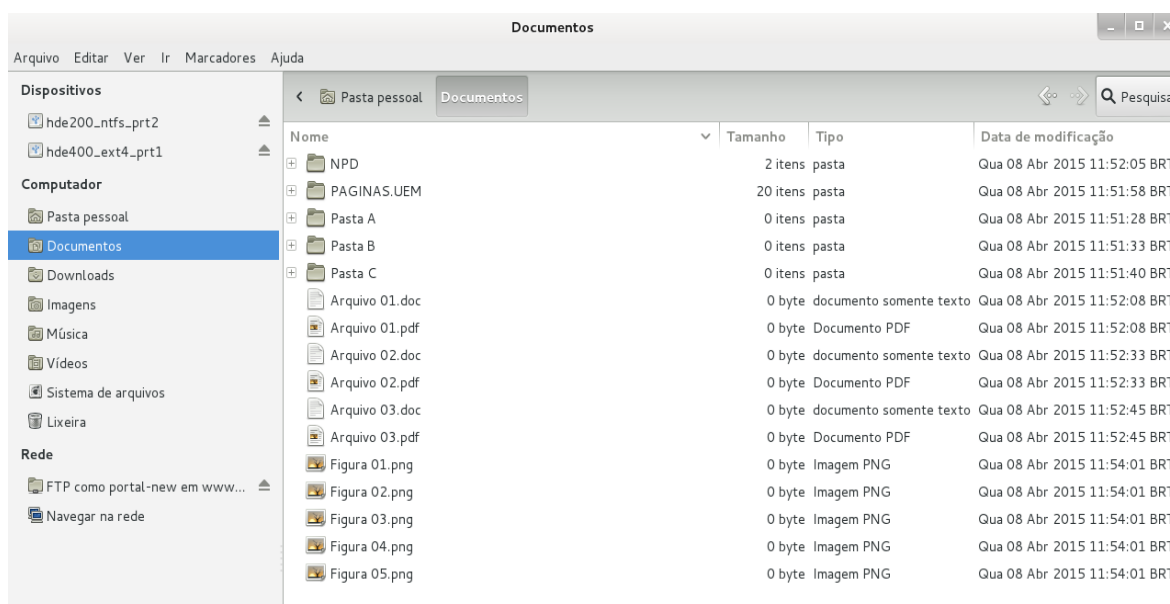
Documentos

Arquivo Editar Ver Ir Marcadores Ajuda

Dispositivos
hde200_ntfs_prt2
hde400_ext4_prt1
Computador
Pasta pessoal
Documentos
Downloads
Imagens
Música
Vídeos
Sistema de arquivos
Lixeira
Rede
FTP como portal-new em www...
Navegar na rede

Pasta pessoal Documentos

Pesquisa

| Nome | Tamanho | Tipo | Data de modificação |
|---|---|---|---|
| NPD | 2 itens | pasta | Qua 08 Abr 2015 11:52:05 BRT |
| PAGINAS.UEM | 20 itens | pasta | Qua 08 Abr 2015 11:51:58 BRT |
| Pasta A | 0 itens | pasta | Qua 08 Abr 2015 11:51:28 BRT |
| Pasta B | 0 itens | pasta | Qua 08 Abr 2015 11:51:33 BRT |
| Pasta C | 0 itens | pasta | Qua 08 Abr 2015 11:51:40 BRT |
| Arquivo 01.doc | 0 byte | documento somente texto | Qua 08 Abr 2015 11:52:08 BRT |
| Arquivo 01.pdf | 0 byte | Documento PDF | Qua 08 Abr 2015 11:52:08 BRT |
| Arquivo 02.doc | 0 byte | documento somente texto | Qua 08 Abr 2015 11:52:33 BRT |
| Arquivo 02.pdf | 0 byte | Documento PDF | Qua 08 Abr 2015 11:52:33 BRT |
| Arquivo 03.doc | 0 byte | documento somente texto | Qua 08 Abr 2015 11:52:45 BRT |
| Arquivo 03.pdf | 0 byte | Documento PDF | Qua 08 Abr 2015 11:52:45 BRT |
| Figura 01.png | 0 byte | Imagem PNG | Qua 08 Abr 2015 11:54:01 BRT |
| Figura 02.png | 0 byte | Imagem PNG | Qua 08 Abr 2015 11:54:01 BRT |
| Figura 03.png | 0 byte | Imagem PNG | Qua 08 Abr 2015 11:54:01 BRT |
| Figura 04.png | 0 byte | Imagem PNG | Qua 08 Abr 2015 11:54:01 BRT |
| Figura 05.png | 0 byte | Imagem PNG | Qua 08 Abr 2015 11:54:01 BRT |